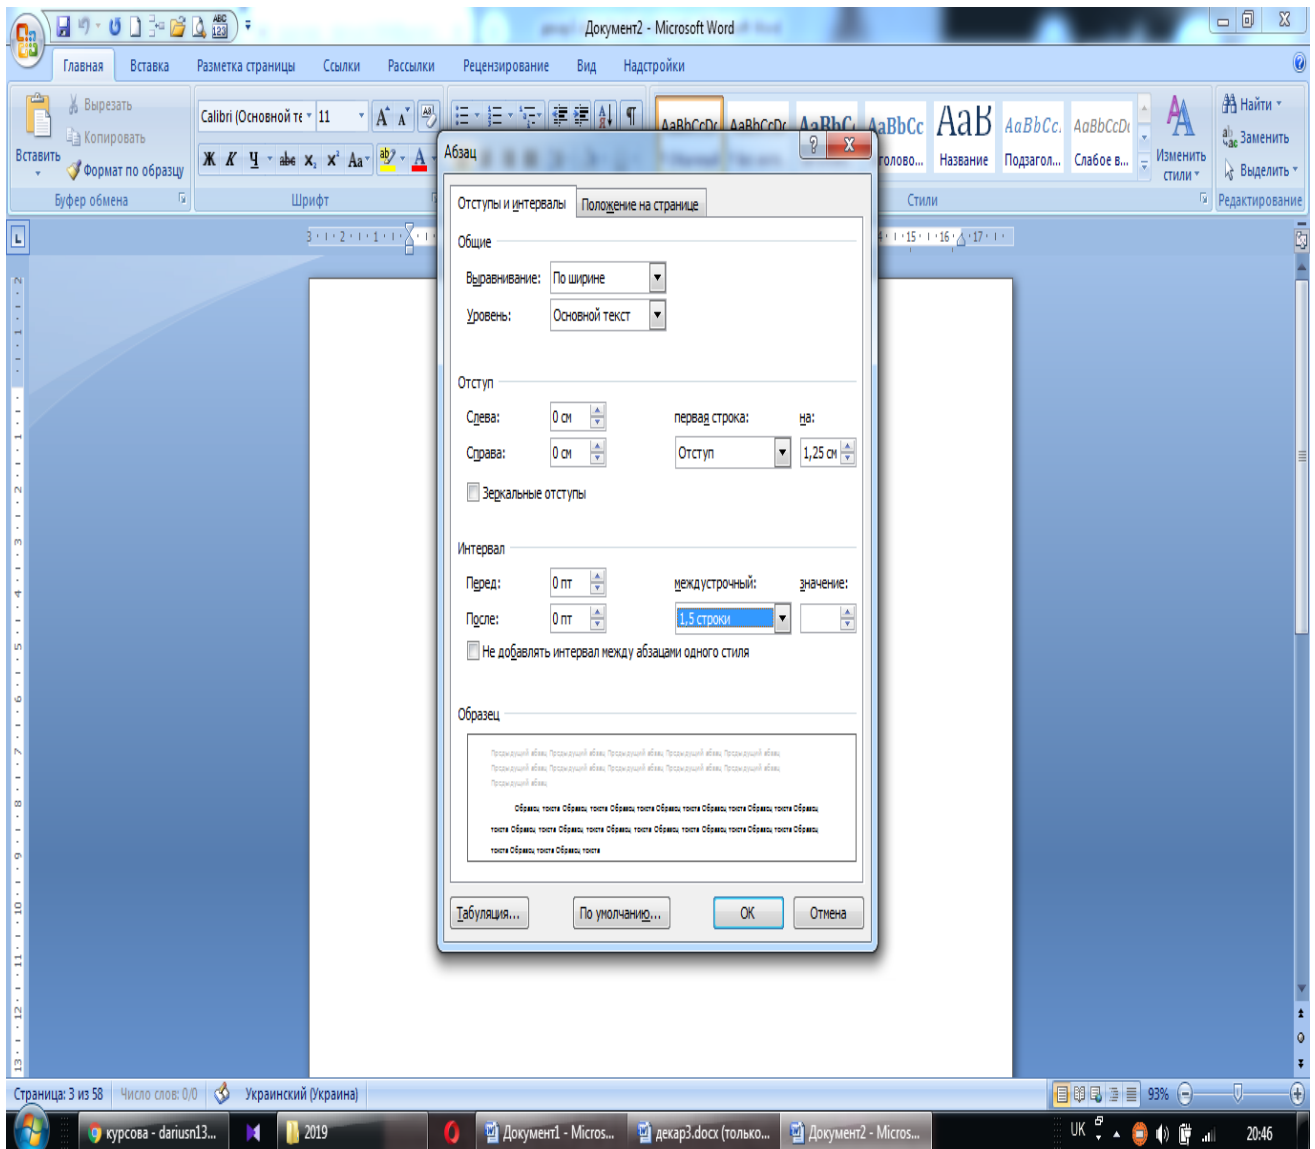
Документ2 - Microsoft Word

Главная Вставка Разметка страницы Ссылки Рассылки Рецензирование Вид Надстройки

Вставить
Вырезать
Копировать
Формат по образцу
Буфер обмена

Calibri (Основной т 11
Ж К Ч abe $x_2$ $x^2$ Aa
Шрифт

AaBbCcDc AaBbCcDc AaBbC AaBbCc AaB AaBbCc AaBbCcDc
Заголово... Название Подзагол... Слабое в...
Изменить стили
Стили

Найти
Заменить
Выделить
Редактирование

Абзац

Отступы и интервалы | Положение на странице

Общие
Выравнивание: По ширине
Уровень: Основной текст

Отступ
Слева: 0 см
Справа: 0 см
первая строка: Отступ
на: 1,25 см
Зеркальные отступы

Интервал
Перед: 0 пт
После: 0 пт
междустрочный: 1,5 строки
значение:
Не добавлять интервал между абзацами одного стиля

Образец
Предыдущий абзац Предыдущий абзац Предыдущий абзац Предыдущий абзац Предыдущий абзац Предыдущий абзац Предыдущий абзац Предыдущий абзац Предыдущий абзац Предыдущий абзац Предыдущий абзац
Образец текста Образец текста Образец текста Образец текста Образец текста Образец текста Образец текста Образец текста Образец текста Образец текста Образец текста Образец текста Образец текста Образец текста Образец текста Образец текста

Табуляция... По умолчанию... ОК Отмена

Страница: 3 из 58 Число слов: 0/0 Украинский (Украина) 93%

курсова - dariusn13... 2019 Документ1 - Micros... декар3.docx (только... Документ2 - Micros... UK 20:46